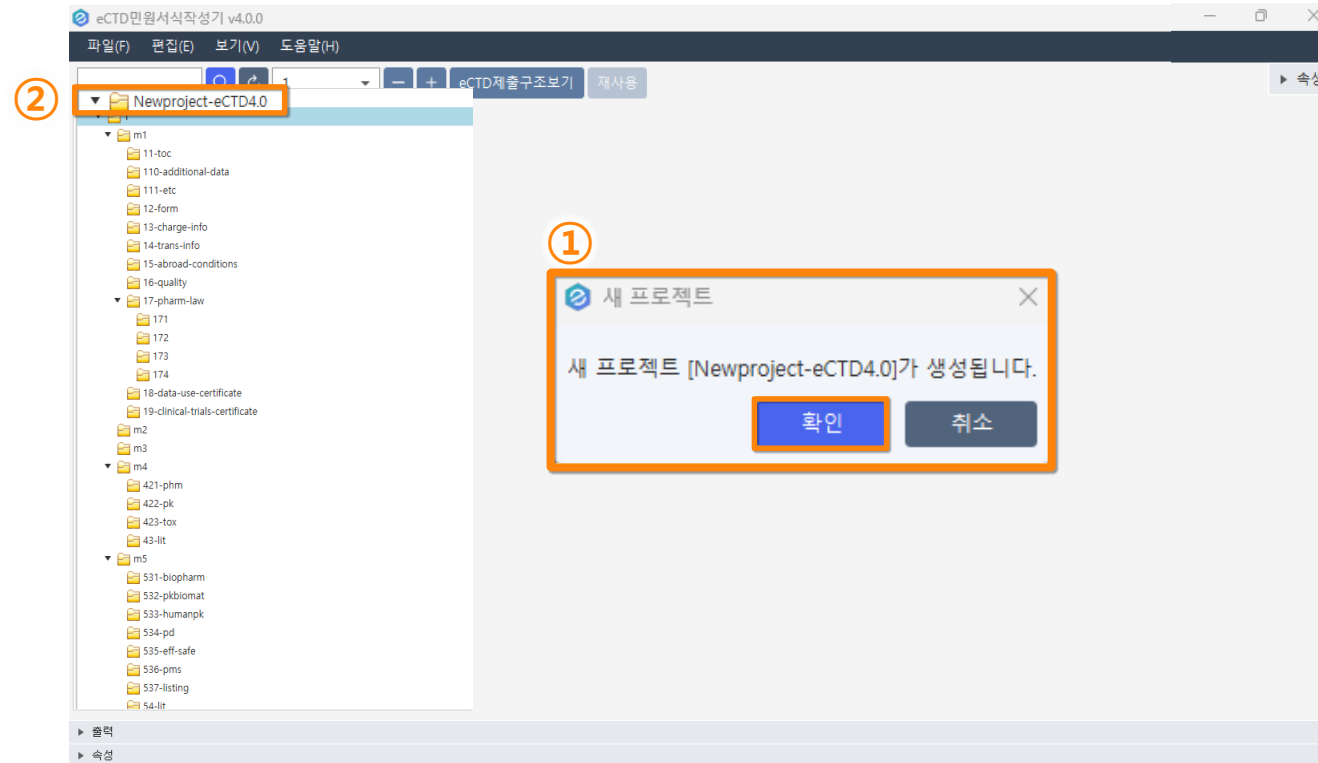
eCTD민원서식작성기 v4.0.0

파일(F) 편집(E) 보기(V) 도움말(H)

1

eCTD제출구조보기 재사용

▸ 속성

②

Newproject-eCTD4.0

m1
11-toc
110-additional-data
111-etc
12-form
13-charge-info
14-trans-info
15-abroad-conditions
16-quality
17-pharm-law
171
172
173
174
18-data-use-certificate
19-clinical-trials-certificate
m2
m3
m4
421-phm
422-pk
423-tox
43-lit
m5
531-biopharm
532-pkbiomat
533-humanpk
534-pd
535-eff-safe
536-pms
537-listing
54-lit

①

새 프로젝트

새 프로젝트 [Newproject-eCTD4.0]가 생성됩니다.

확인 취소

출력
속성